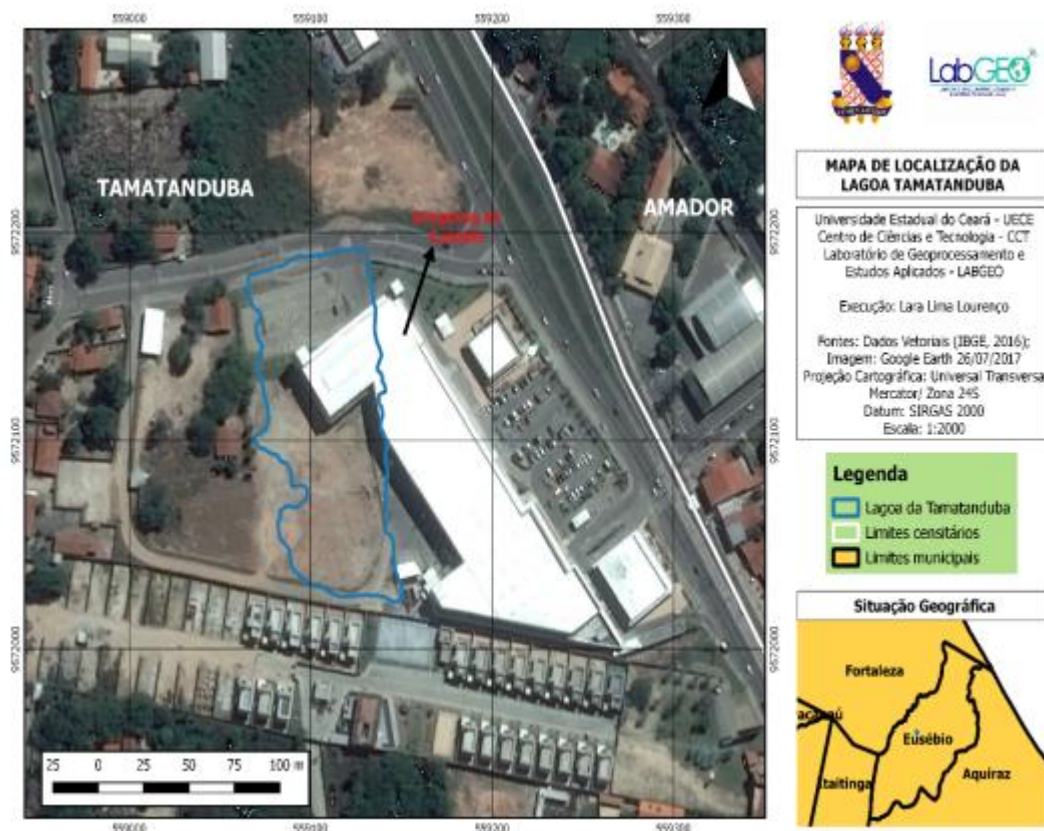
559000 559100 559200 559300

TAMATANDUBA

AMADOR

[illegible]

9572200 9572100 9572000

25 0 25 50 75 100 m

559000 559100 559200 559300

LabGEO

MAPA DE LOCALIZAÇÃO DA LAGOA TAMATANDUBA

Universidade Estadual do Ceará - UECE
Centro de Ciências e Tecnologia - CCT
Laboratório de Geoprocessamento e Estudos Aplicados - LABGEO

Execução: Lara Lima Lourenço

Fontes: Dados Vetoriais (IBGE, 2016);
Imagem: Google Earth 26/07/2017
Projeção Cartográfica: Universal Transversa Mercator/ Zona 24S
Datum: SIRGAS 2000
Escala: 1:2000

Legenda

Lagoa da Tamatanduba

Limites censitários

Limites municipais

Situação Geográfica

Fortaleza

acanaú

Eusébio

Aquiraz

taitinga